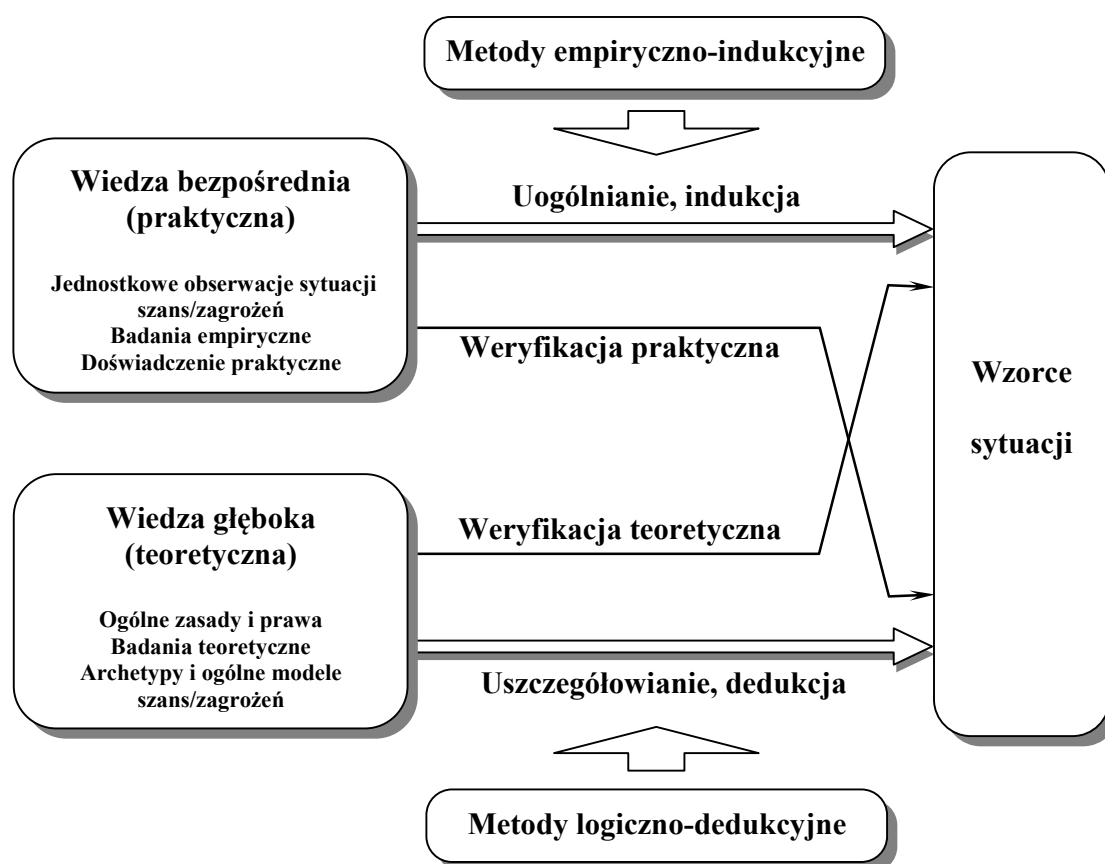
Metody empiryczno-indukcyjne

Wiedza bezpośrednia (praktyczna)

Jednostkowe obserwacje sytuacji szans/zagrożeń
Badania empiryczne
Doświadczenie praktyczne

Uogólnianie, indukcja

Weryfikacja praktyczna

Wzorce sytuacji

Wiedza głęboka (teoretyczna)

Ogólne zasady i prawa
Badania teoretyczne
Archetypy i ogólne modele szans/zagrożeń

Weryfikacja teoretyczna

Uszczegółowianie, dedukcja

Metody logiczno-dedukcyjne